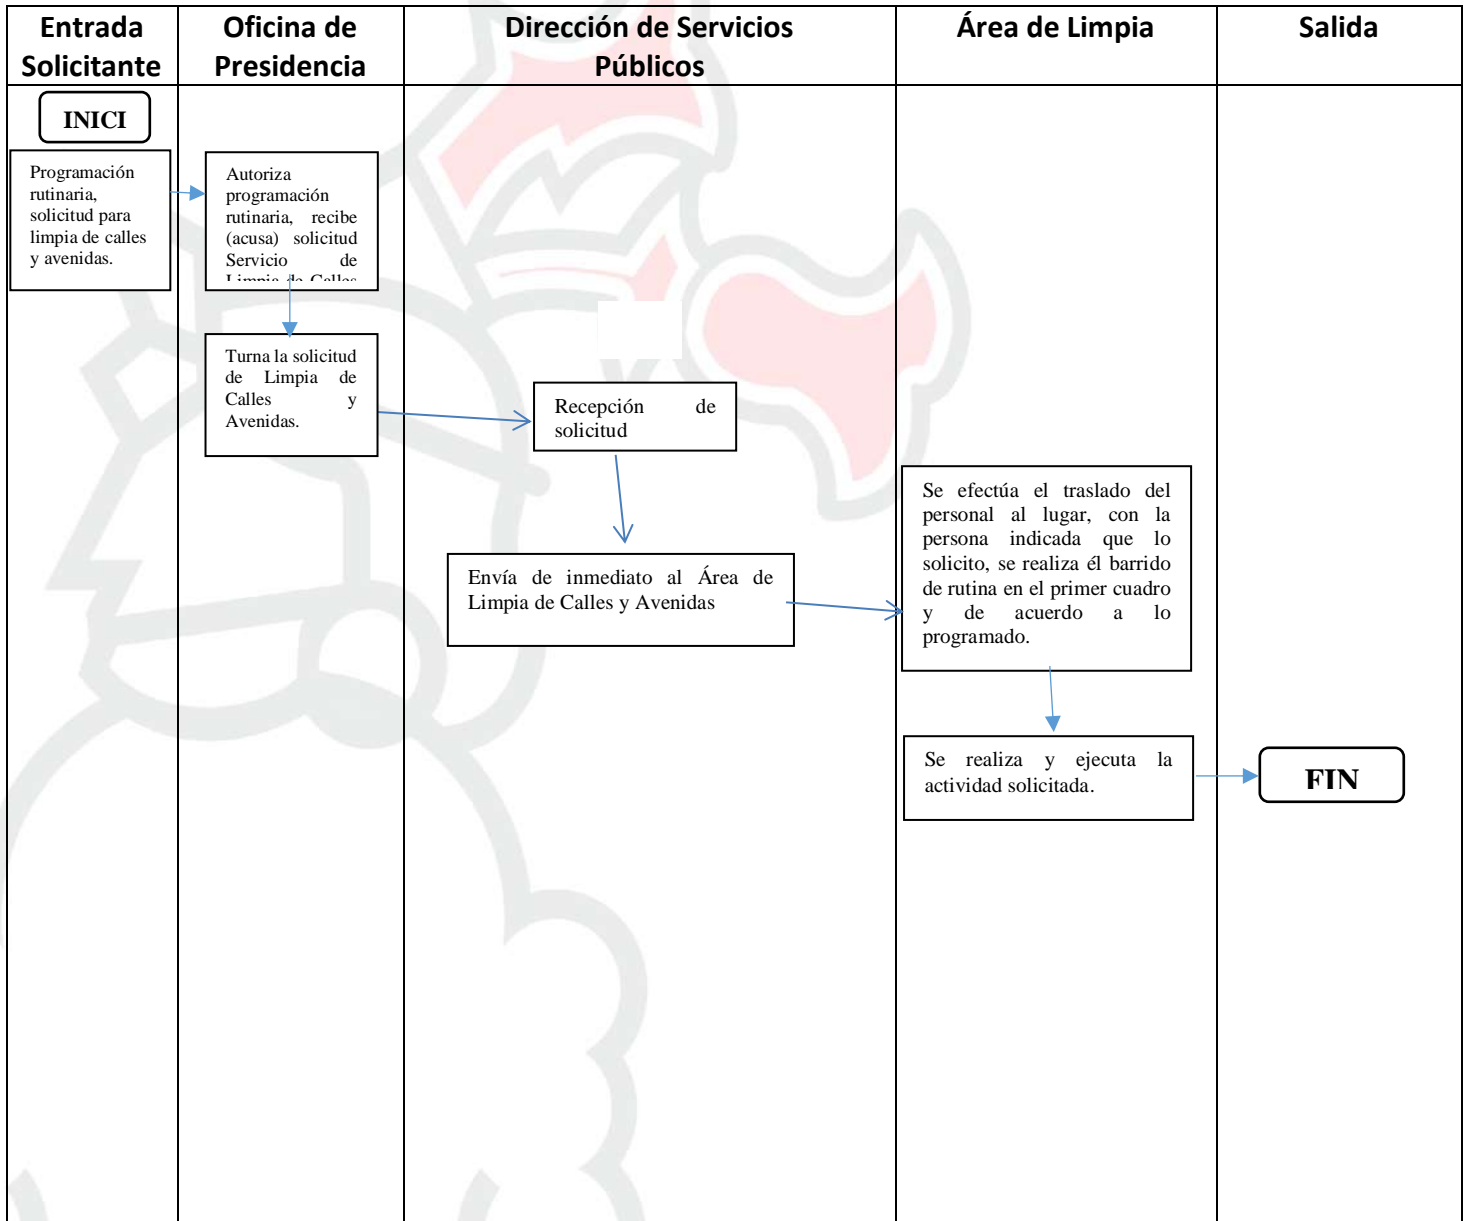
| Entrada Solicitante | Oficina de Presidencia | Dirección de Servicios Públicos | Área de Limpia | Salida |
|---|---|---|---|---|
| INICI | | | | |
| Programación rutinaria, solicitud para limpia de calles y avenidas. | Autoriza programación rutinaria, recibe (acusa) solicitud Servicio de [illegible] | | | |
| | Turna la solicitud de Limpia de Calles y Avenidas. | Recepción de solicitud | | |
| | | Envía de inmediato al Área de Limpia de Calles y Avenidas | Se efectúa el traslado del personal al lugar, con la persona indicada que lo solicito, se realiza él barrido de rutina en el primer cuadro y de acuerdo a lo programado. | |
| | | | Se realiza y ejecuta la actividad solicitada. | FIN |